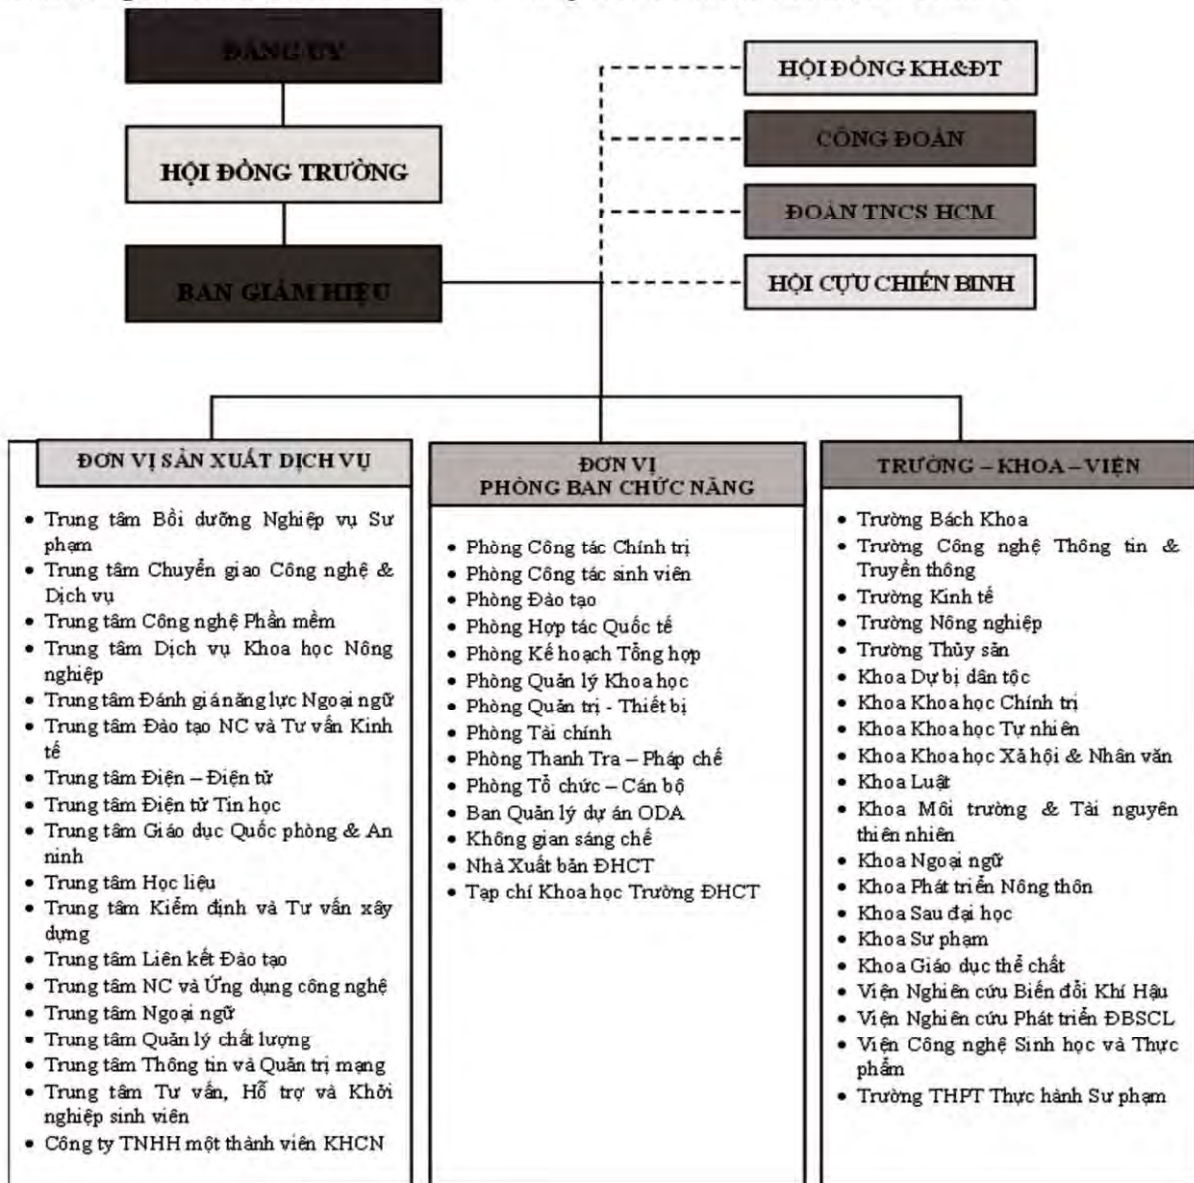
ĐẢNG ỦY

HỘI ĐỒNG TRƯỜNG

BAN GIÁM HIỆU

HỘI ĐỒNG KH&ĐT

CÔNG ĐOÀN

ĐOÀN TNCS HCM

HỘI CỰU CHIẾN BINH

ĐƠN VỊ SẢN XUẤT DỊCH VỤ

- Trung tâm Bồi dưỡng Nghiệp vụ Sư phạm
- Trung tâm Chuyển giao Công nghệ & Dịch vụ
- Trung tâm Công nghệ Phần mềm
- Trung tâm Dịch vụ Khoa học Nông nghiệp
- Trung tâm Đánh giá năng lực Ngoại ngữ
- Trung tâm Đào tạo NC và Tư vấn Kinh tế
- Trung tâm Điện – Điện tử
- Trung tâm Điện tử Tin học
- Trung tâm Giáo dục Quốc phòng & An ninh
- Trung tâm Học liệu
- Trung tâm Kiểm định và Tư vấn xây dựng
- Trung tâm Liên kết Đào tạo
- Trung tâm NC và Ứng dụng công nghệ
- Trung tâm Ngoại ngữ
- Trung tâm Quản lý chất lượng
- Trung tâm Thông tin và Quản trị mạng
- Trung tâm Tư vấn, Hỗ trợ và Khởi nghiệp sinh viên
- Công ty TNHH một thành viên KHCN

ĐƠN VỊ PHÒNG BAN CHỨC NĂNG

- Phòng Công tác Chính trị
- Phòng Công tác sinh viên
- Phòng Đào tạo
- Phòng Hợp tác Quốc tế
- Phòng Kế hoạch Tổng hợp
- Phòng Quản lý Khoa học
- Phòng Quản trị - Thiết bị
- Phòng Tài chính
- Phòng Thanh Tra – Pháp chế
- Phòng Tổ chức – Cán bộ
- Ban Quản lý dự án ODA
- Không gian sáng chế
- Nhà Xuất bản ĐHCT
- Tạp chí Khoa học Trường ĐHCT

TRƯỜNG – KHOA – VIỆN

- Trường Bách Khoa
- Trường Công nghệ Thông tin & Truyền thông
- Trường Kinh tế
- Trường Nông nghiệp
- Trường Thủy sản
- Khoa Dự bị dân tộc
- Khoa Khoa học Chính trị
- Khoa Khoa học Tự nhiên
- Khoa Khoa học Xã hội & Nhân văn
- Khoa Luật
- Khoa Môi trường & Tài nguyên thiên nhiên
- Khoa Ngoại ngữ
- Khoa Phát triển Nông thôn
- Khoa Sau đại học
- Khoa Sư phạm
- Khoa Giáo dục thể chất
- Viện Nghiên cứu Biến đổi Khí Hậu
- Viện Nghiên cứu Phát triển ĐBSCL
- Viện Công nghệ Sinh học và Thực phẩm
- Trường THPT Thực hành Sư phạm